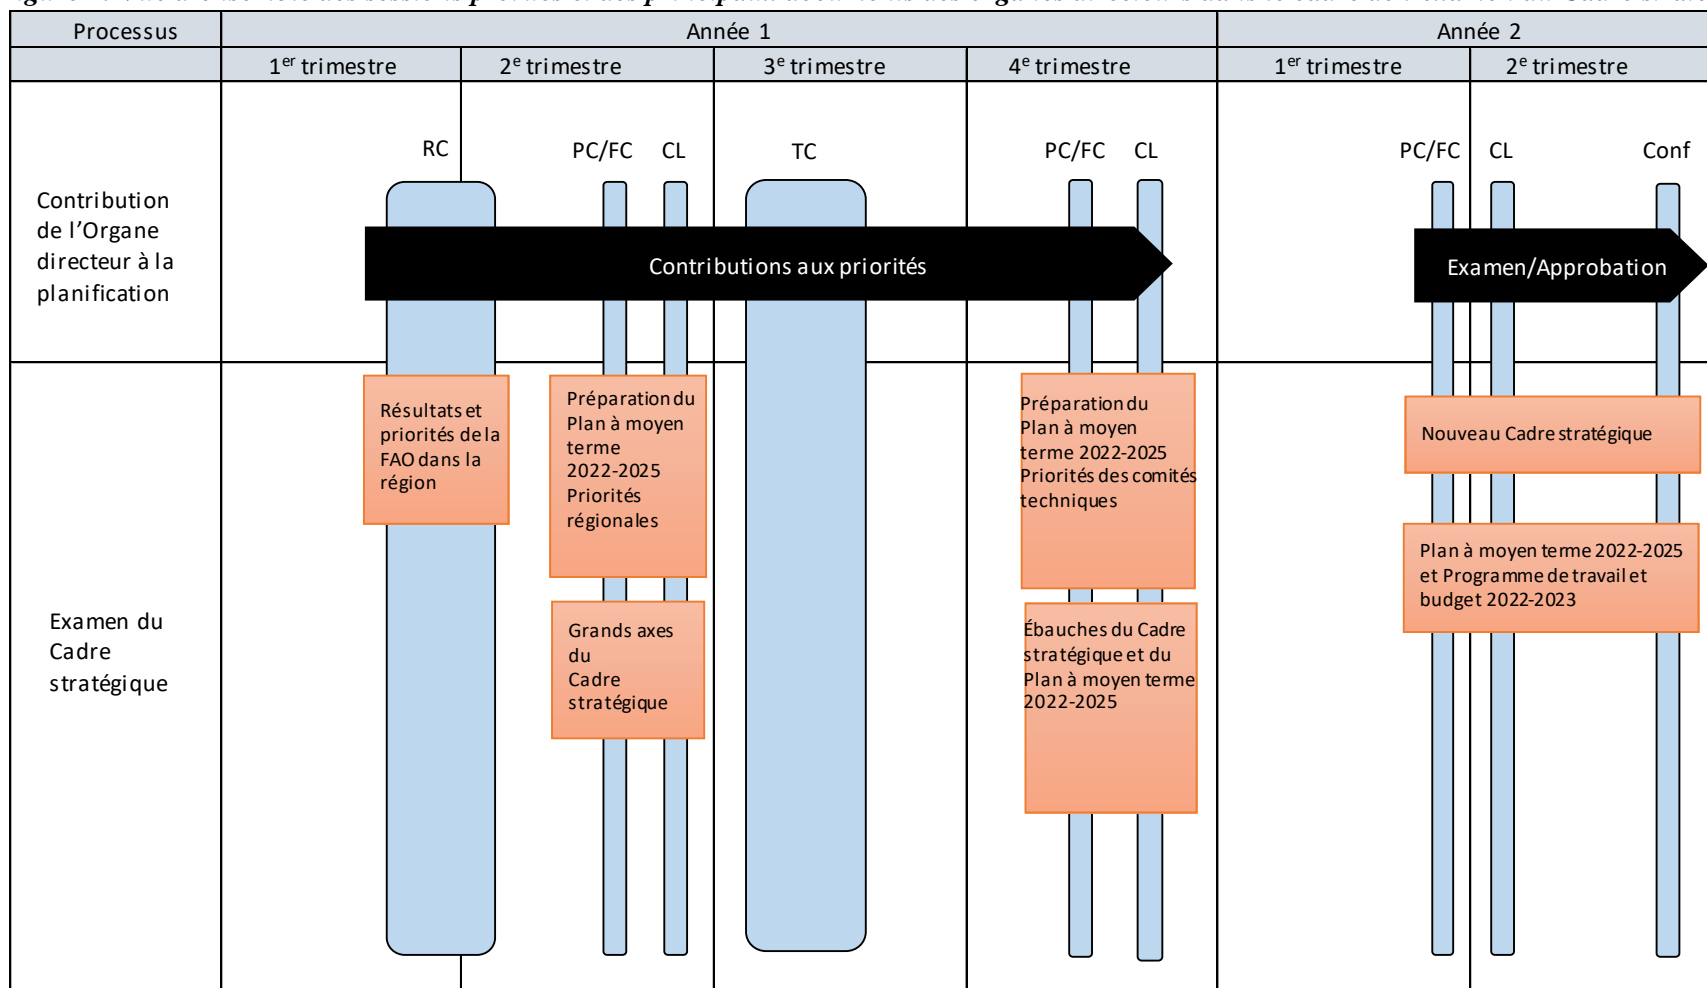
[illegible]

| Processus | Année 1 | | | | Année 2 | |
|---|---|---|---|---|---|---|
| | 1$^{er}$ trimestre | 2$^{e}$ trimestre | 3$^{e}$ trimestre | 4$^{e}$ trimestre | 1$^{er}$ trimestre | 2$^{e}$ trimestre |

RC PC/FC CL TC PC/FC CL PC/FC CL Conf

Contribution de l’Organe directeur à la planification

Contributions aux priorités

Examen/Approbation

Examen du Cadre stratégique

Résultats et priorités de la FAO dans la région

Préparation du Plan à moyen terme 2022-2025 Priorités régionales

Grands axes du Cadre stratégique

Préparation du Plan à moyen terme 2022-2025 Priorités des comités techniques

Ébauches du Cadre stratégique et du Plan à moyen terme 2022-2025

Nouveau Cadre stratégique

Plan à moyen terme 2022-2025 et Programme de travail et budget 2022-2023